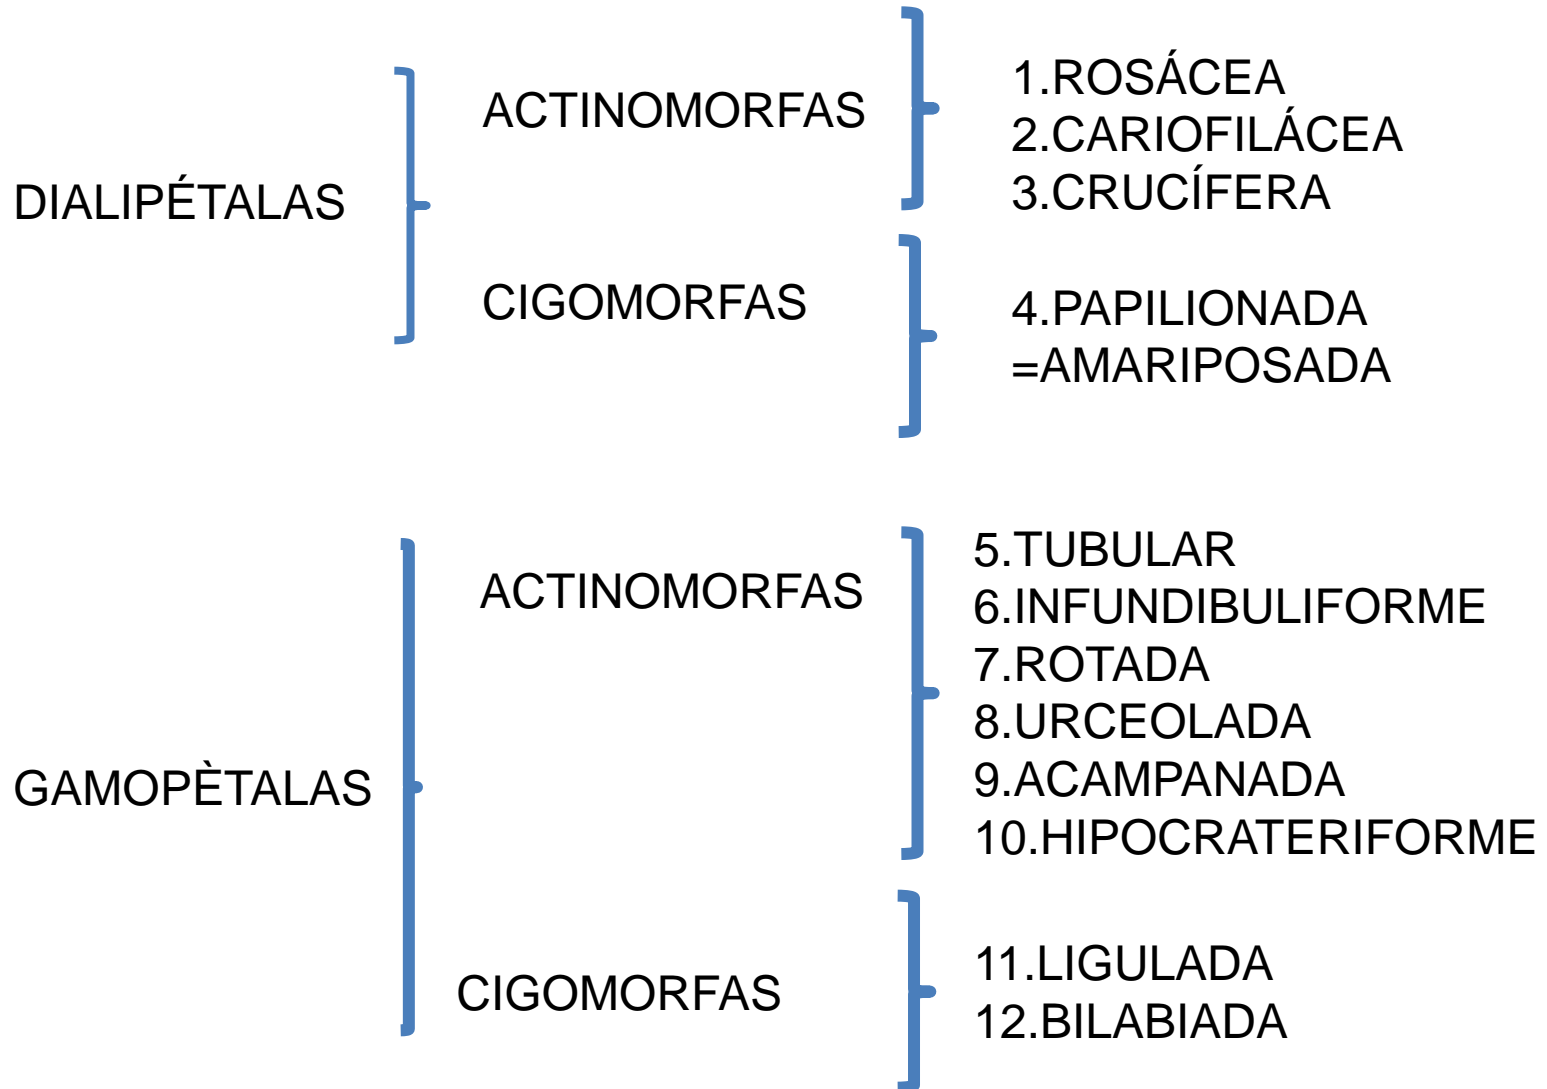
DIALIPÉTALAS

ACTINOMORFAS

1.ROSÁCEA
2.CARIOFILÁCEA
3.CRUCÍFERA

CIGOMORFAS

4.PAPILIONADA
=AMARIPOSADA

GAMOPÈTALAS

ACTINOMORFAS

5.TUBULAR
6.INFUNDIBULIFORME
7.ROTADA
8.URCEOLADA
9.ACAMPANADA
10.HIPOCRATERIFORME

CIGOMORFAS

11.LIGULADA
12.BILABIADA